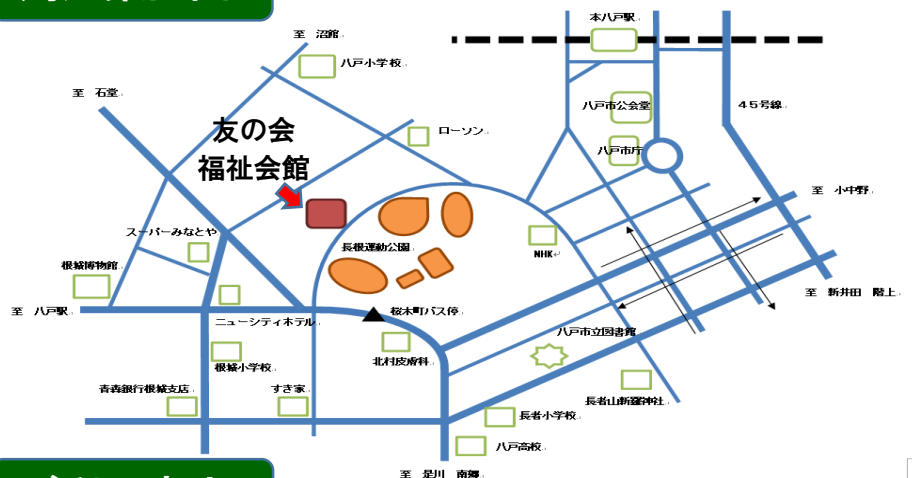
至　沼館

本八戸駅

八戸小学校

至　石堂

45号線

八戸市公会堂

友の会
福祉会館

ローソン

八戸市庁

至　小中野

長根運動公園

スーパーみなとや

NHK

根城博物館

至　新井田　階上

至　八戸駅

桜木町バス停

ニューシティホテル

八戸市立図書館

北村皮膚科

根城小学校

長者山新羅神社

青森銀行根城支店

すき家

長者小学校

八戸高校

至　是川　南郷